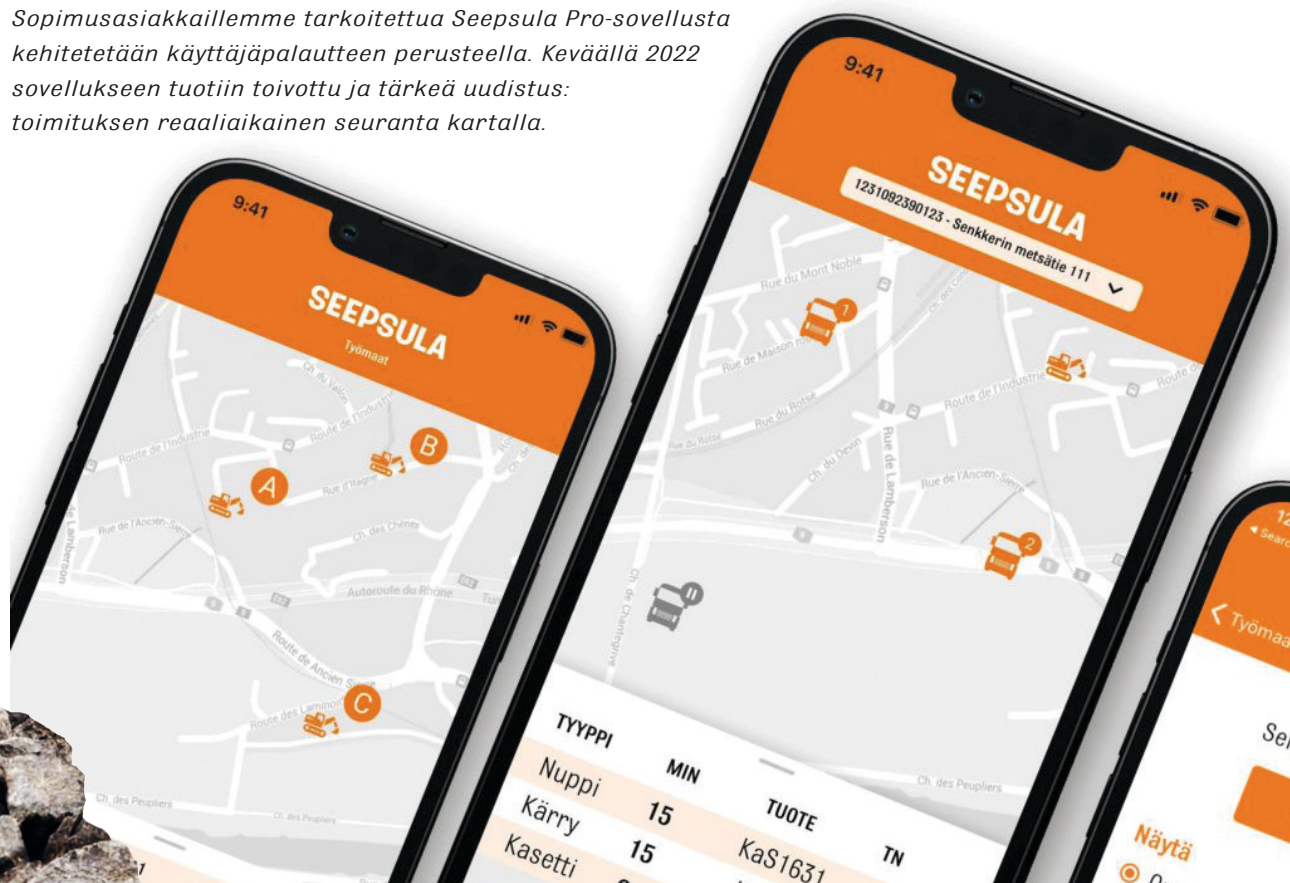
Sopimusasiakkaillemme tarkoitettua Seepsula Pro-sovellusta kehitetetään käyttäjäpalautteen perusteella. Keväällä 2022 sovellukseen tuotiin toivottu ja tärkeä uudistus: toimituksen reaaliaikainen seuranta kartalla.

9:41

SEEPSULA
Työmaat

Route de l'Industrie
Ch. du Vallon
Route de l'Industrie
Rue d'Itagne
Rue de l'Ancien-Sierre
Ch. des Chênes
Autoroute du Rhone
Route de Ancien Sierre
Route des Laminoirs
Ch. des Peupliers
Ch. des Peupliers

A
B
C

9:41

SEEPSULA
1231092390123 - Senkkerin metsätie 111

Rue du Mont Noble
Rue de Maison rouge
Rue du Botza
Rue du Botza
Route de l'Industrie
Ch. du Devin
Rue de Lamberson
Rue de l'Ancien-Sierre
Ch. de Chantegrive
Ch. des Peupliers

1
2

| TYYPPI | MIN | TUOTE | TN |
|---|---|---|---|
| Nuppi | | | |
| Kärry | 15 | | |
| Kasetti | 15 | KaS1631 | |

Työmaa
Se
Näytä